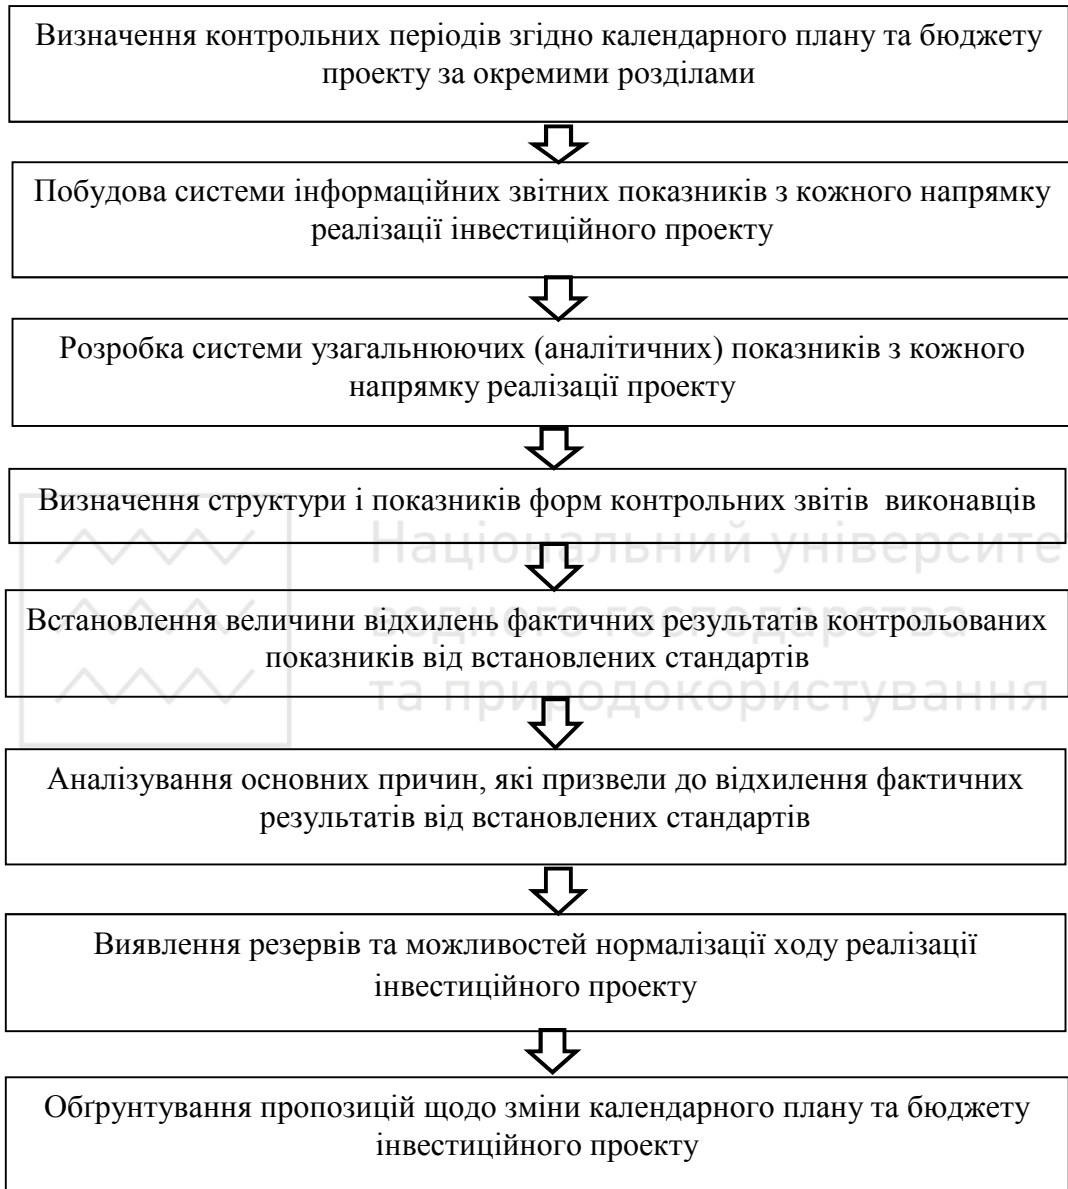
Визначення контрольних періодів згідно календарного плану та бюджету проекту за окремими розділами

Побудова системи інформаційних звітних показників з кожного напрямку реалізації інвестиційного проекту

Розробка системи узагальнюючих (аналітичних) показників з кожного напрямку реалізації проекту

Визначення структури і показників форм контрольних звітів виконавців

Національний університет водного господарства та природокористування

Встановлення величини відхилень фактичних результатів контрольованих показників від встановлених стандартів

Аналізування основних причин, які призвели до відхилення фактичних результатів від встановлених стандартів

Виявлення резервів та можливостей нормалізації ходу реалізації інвестиційного проекту

Обґрунтування пропозицій щодо зміни календарного плану та бюджету інвестиційного проекту